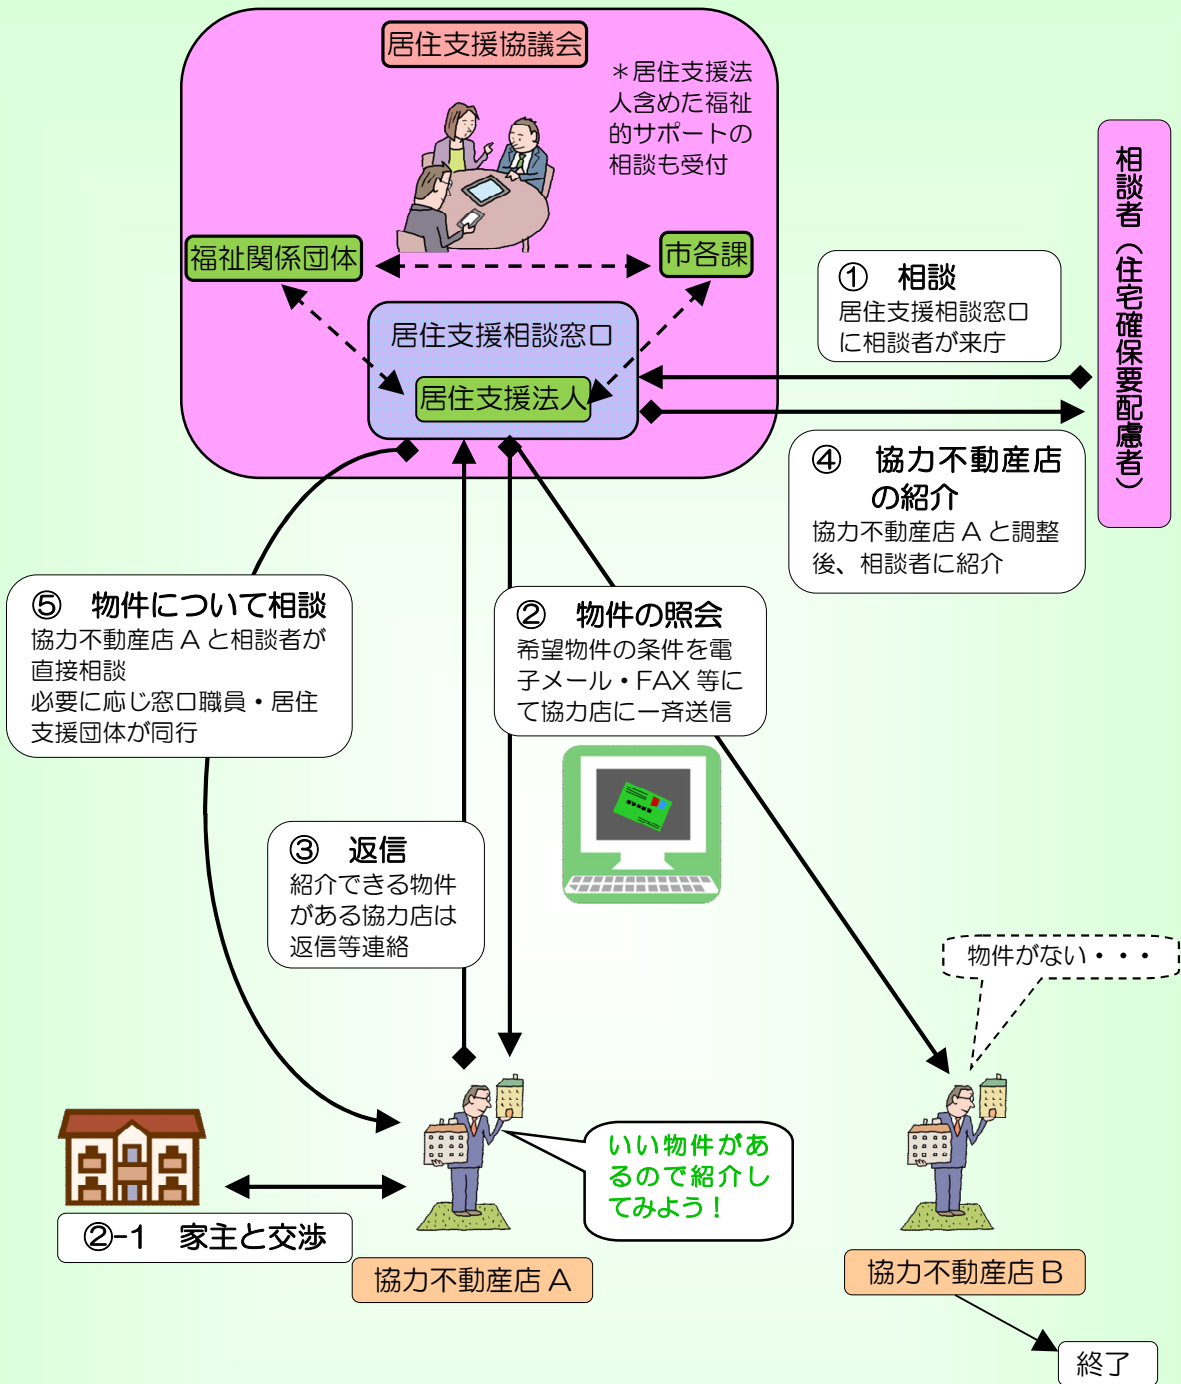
居住支援協議会

＊居住支援法人含めた福祉的サポートの相談も受付

福祉関係団体

市各課

居住支援相談窓口

居住支援法人

相談者（住宅確保要配慮者）

① 相談
居住支援相談窓口に相談者が来庁

④ 協力不動産店の紹介
協力不動産店Ａと調整後、相談者に紹介

⑤ 物件について相談
協力不動産店Ａと相談者が直接相談
必要に応じ窓口職員・居住支援団体が同行

② 物件の照会
希望物件の条件を電子メール・FAX 等にて協力店に一斉送信

③ 返信
紹介できる物件がある協力店は返信等連絡

物件がない・・・

いい物件があるので紹介してみよう！

②-1 家主と交渉

協力不動産店Ａ

協力不動産店Ｂ

終了